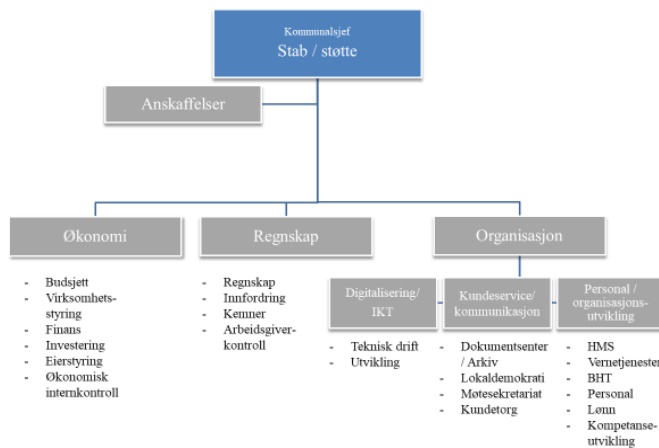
Kommunalsjef
Stab / støtte

Anskaffelser

Økonomi

- Budsjett
- Virksomhetsstyring
- Finans
- Investering
- Eierstyring
- Økonomisk internkontroll

Regnskap

- Regnskap
- Innfordring
- Kemner
- Arbeidsgiverkontroll

Organisasjon

Digitalisering/ IKT

- Teknisk drift
- Utvikling

Kundeservice/ kommunikasjon

- Dokumentsenter / Arkiv
- Lokaldemokrati
- Møtesekretariat
- Kundetorg

Personal / organisasjonsutvikling

- HMS
- Vernetjenester
- BHT
- Personal
- Lønn
- Kompetanseutvikling